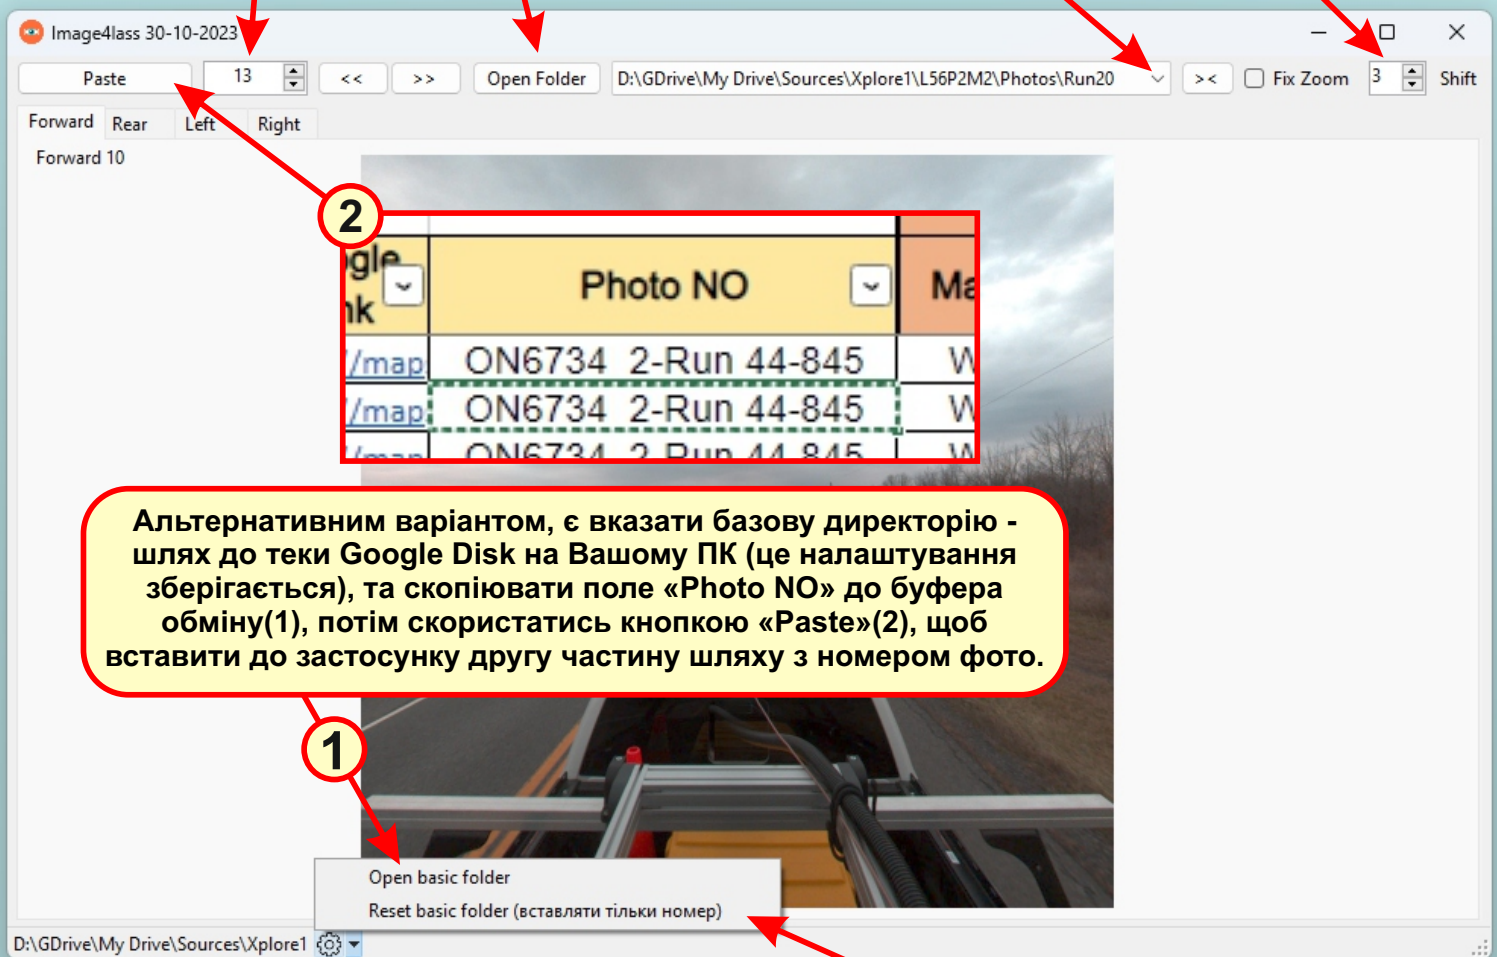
Image4lass 30-10-2023

Paste 13 << >> Open Folder D:\GDrive\My Drive\Sources\Xplore1\L56P2M2\Photos\Run20 >< Fix Zoom 3 Shift

Forward Rear Left Right

Forward 10

2

| gle nk | Photo NO | Ma |
|---|---|---|
| /map | ON6734 2-Run 44-845 | W |
| /map | ON6734 2-Run 44-845 | W |
| /map | ON6734 2-Run 44-845 | W |

Альтернативним варіантом, є вказати базову директорію - шлях до теки Google Disk на Вашому ПК (це налаштування зберігається), та скопіювати поле «Photo NO» до буфера обміну(1), потім скористатись кнопкою «Paste»(2), щоб вставити до застосунку другу частину шляху з номером фото.

1

Open basic folder
Reset basic folder (вставляти тільки номер)

D:\GDrive\My Drive\Sources\Xplore1